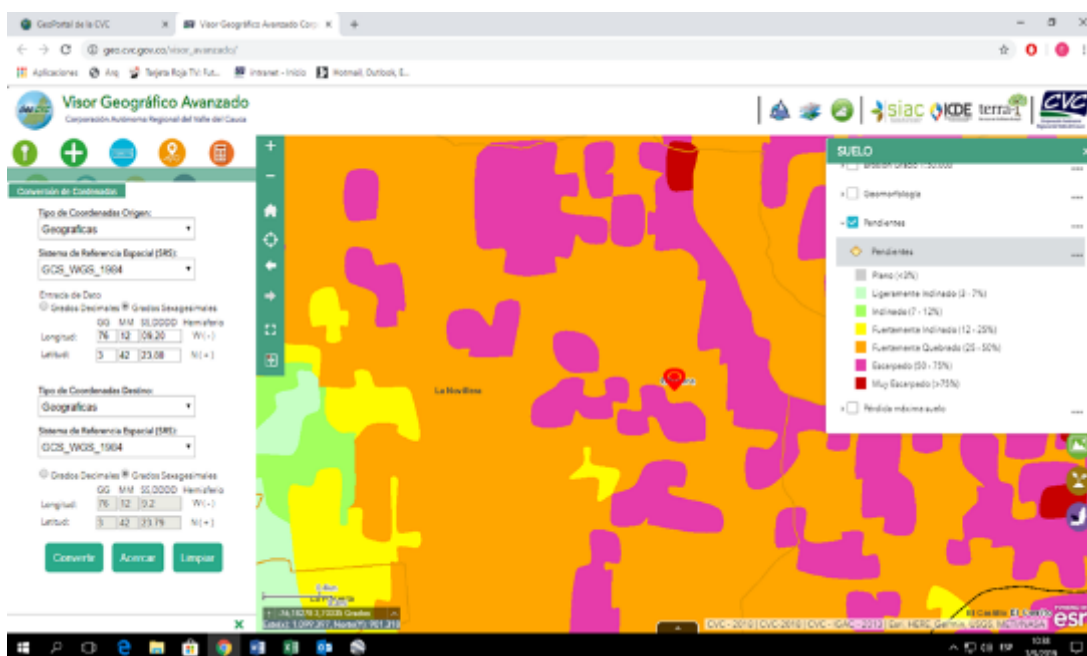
GeoPortal de la CVC
Visor Geográfico Avanzado Corp
geo.cvc.gov.co/visor_avanzado/
Aplicaciones Arq Tarjeta Roja TV: Fut... Intranet - Inicio Hotmail, Outlook, E...

Visor Geográfico Avanzado
Corporación Autónoma Regional del Valle del Cauca

siac KDE terra-i CVC

Conversión de Coordenadas

Tipo de Coordenadas Origen:
Geograficas
Sistema de Referencia Espacial (SRS):
GCS_WGS_1984
Entrada de Dato
Grados Decimales Grados Sexagesimales
GG MM SS.DDDD Hemisferio
Longitud: 76 12 09.20 W(-)
Latitud: 3 42 23.08 N(+)

Tipo de Coordenadas Destino:
Geograficas
Sistema de Referencia Espacial (SRS):
GCS_WGS_1984
Grados Decimales Grados Sexagesimales
GG MM SS.DDDD Hemisferio
Longitud: 76 12 9.2 W(-)
Latitud: 3 42 23.79 N(+)

Convertir Acercar Limpiar

La Novillera

SUELO
Erosión Grado 1:50.000
Geomorfologia
Pendientes
Pendientes
Plano (<3%)
Ligeramente inclinado (3 - 7%)
Inclinado (7 - 12%)
Fuertemente inclinado (12 - 25%)
Fuertemente Quebrado (25 - 50%)
Escarpado (50 - 75%)
Muy Escarpado (>75%)
Pérdida máxima suelo

-76.1827/3.1.7035 Grados
Este(x): 1,099,357, Norte(Y): 901,318

CVC - 2010 | CVC-2010 | CVC - IGAC - 2013 | Esri, HERE, Garmin, USGS, NGA, NASA
esri

10:08
1/5/2019